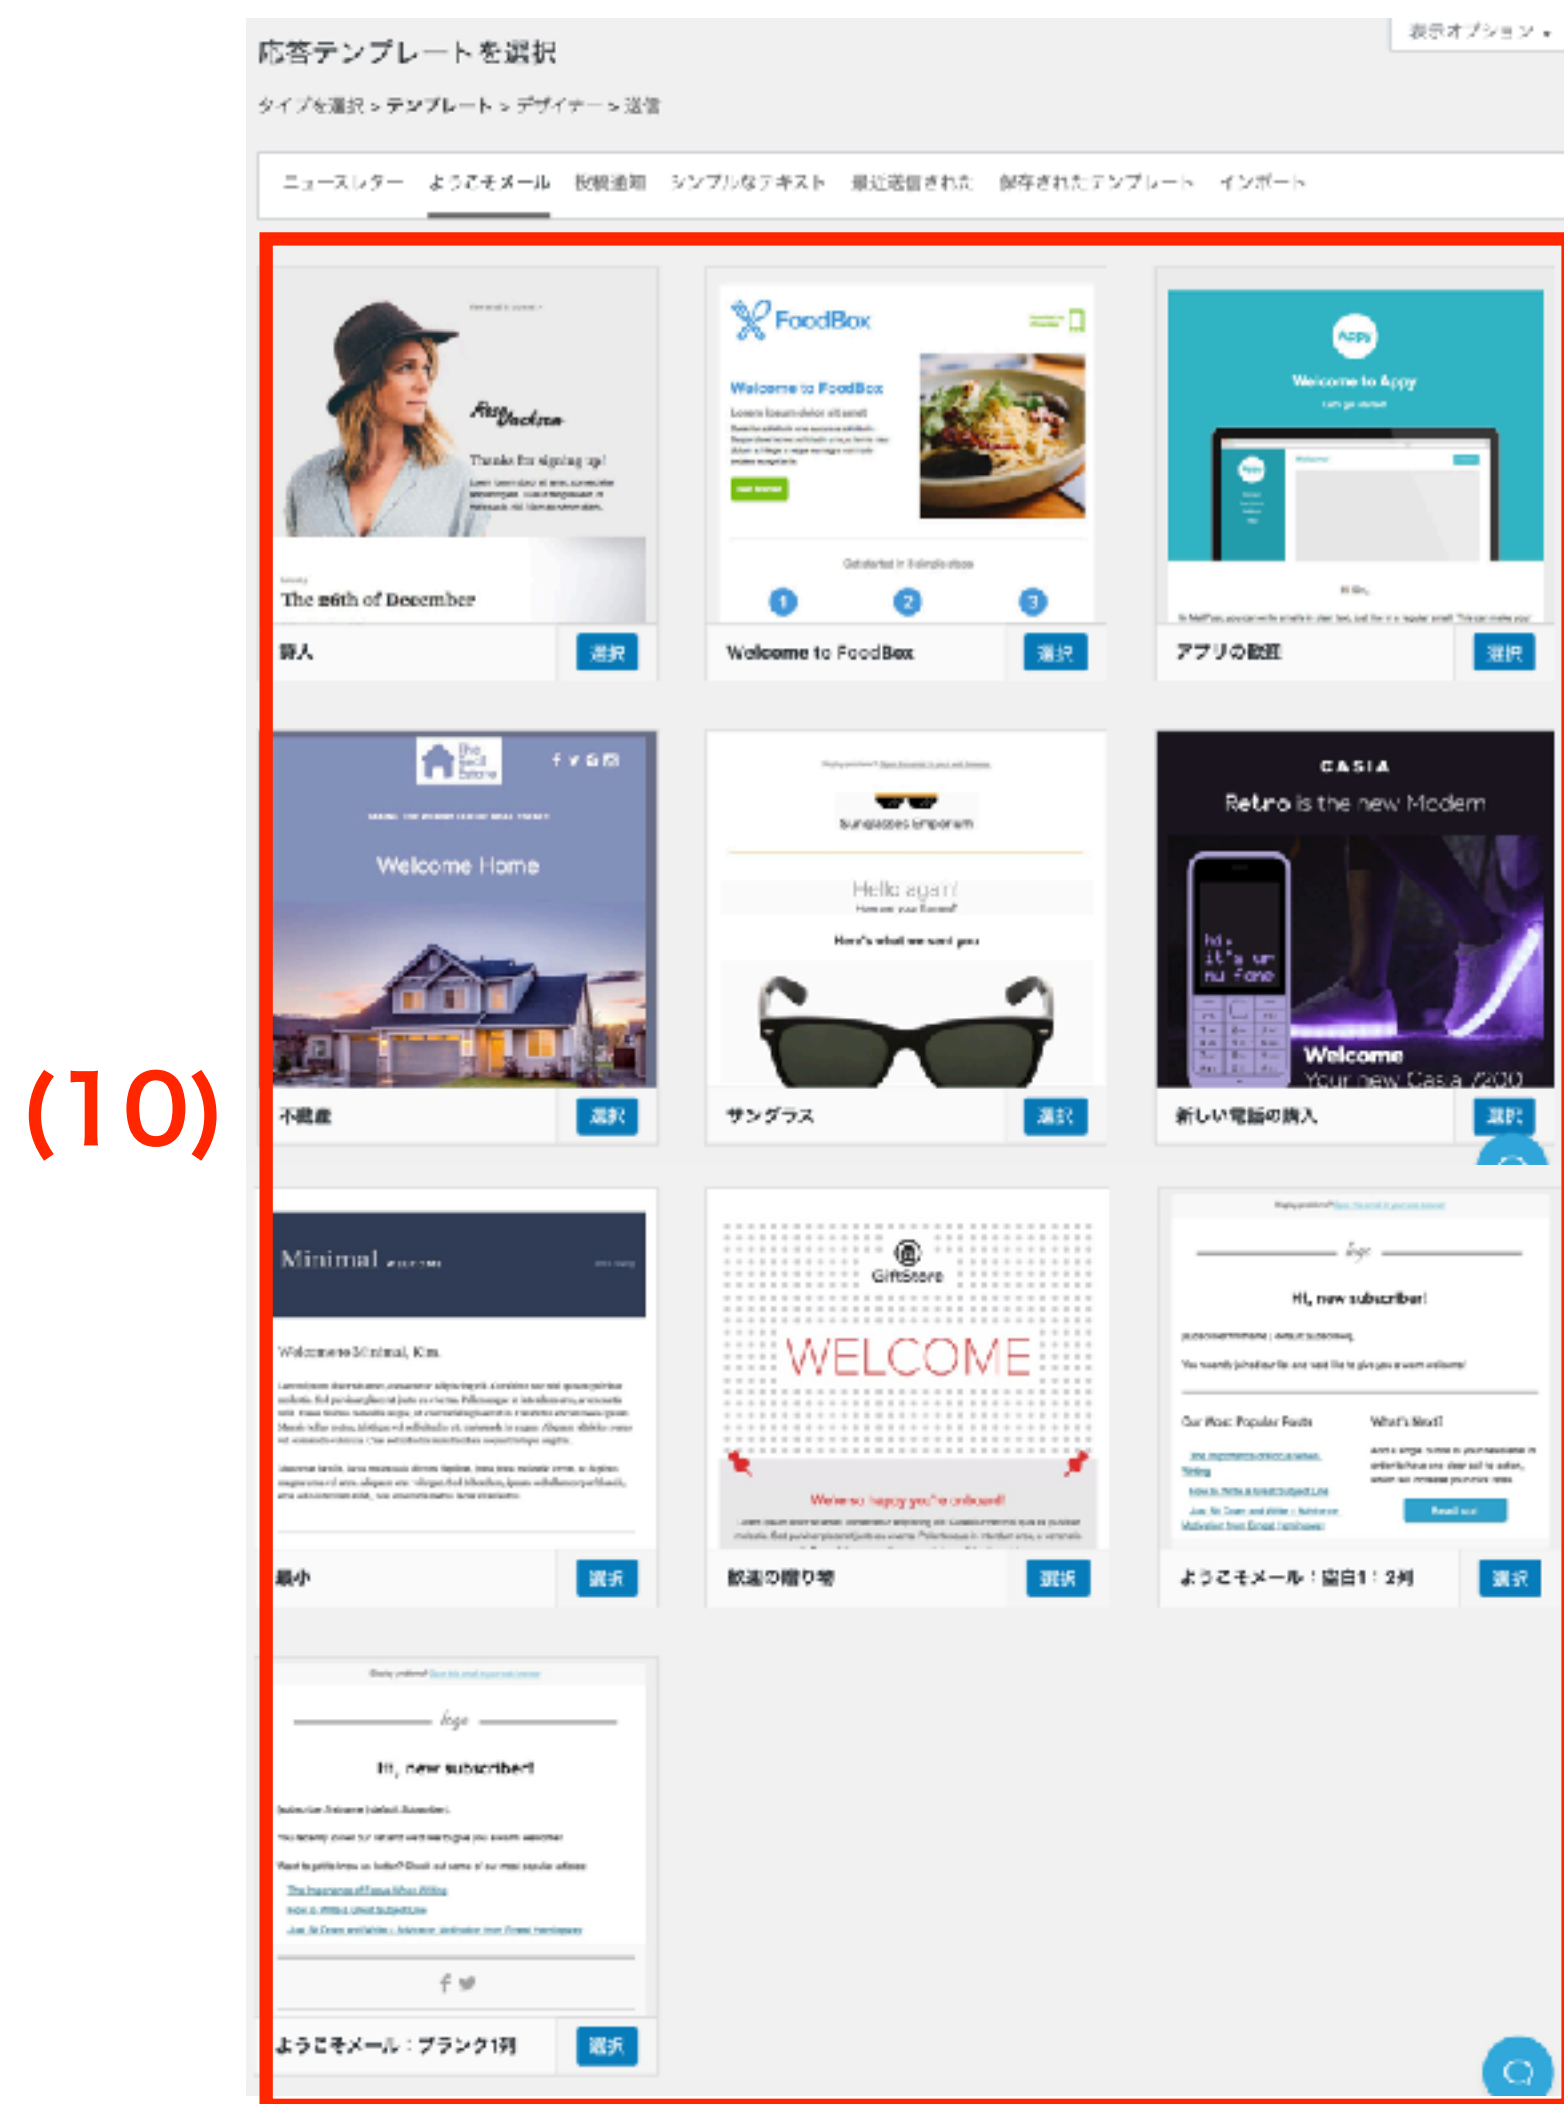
応答テンプレートを選択

表示オプション

タイプを選択 > テンプレート > デザイナー > 送信

ニュースレター ようこそメール 投稿通知 シンプルなテキスト 最近送信された 保存されたテンプレート インポート

Thanks for signing up!

The 26th of December

個人 選択

FoodBox

Welcome to FoodBox

Welcome to FoodBox 選択

Appy

Welcome to Appy

アプリの設定 選択

Welcome Home

不動産 選択

Sunglasses Emporium

Hello again!

Here's what we sent you

サングラス 選択

CASIA

Retro is the new Modern

Welcome

Your new Casia 7200

新しい電話の購入 選択

Minimal

最小 選択

GiftStore

WELCOME

We're so happy you're onboard!

歓迎の贈り物 選択

logo

Hi, new subscriber!

Our Most Popular Posts

What's Next?

Read now

ようこそメール：空白1：2列 選択

logo

Hi, new subscriber!

ようこそメール：ブランク1列 選択

(10)